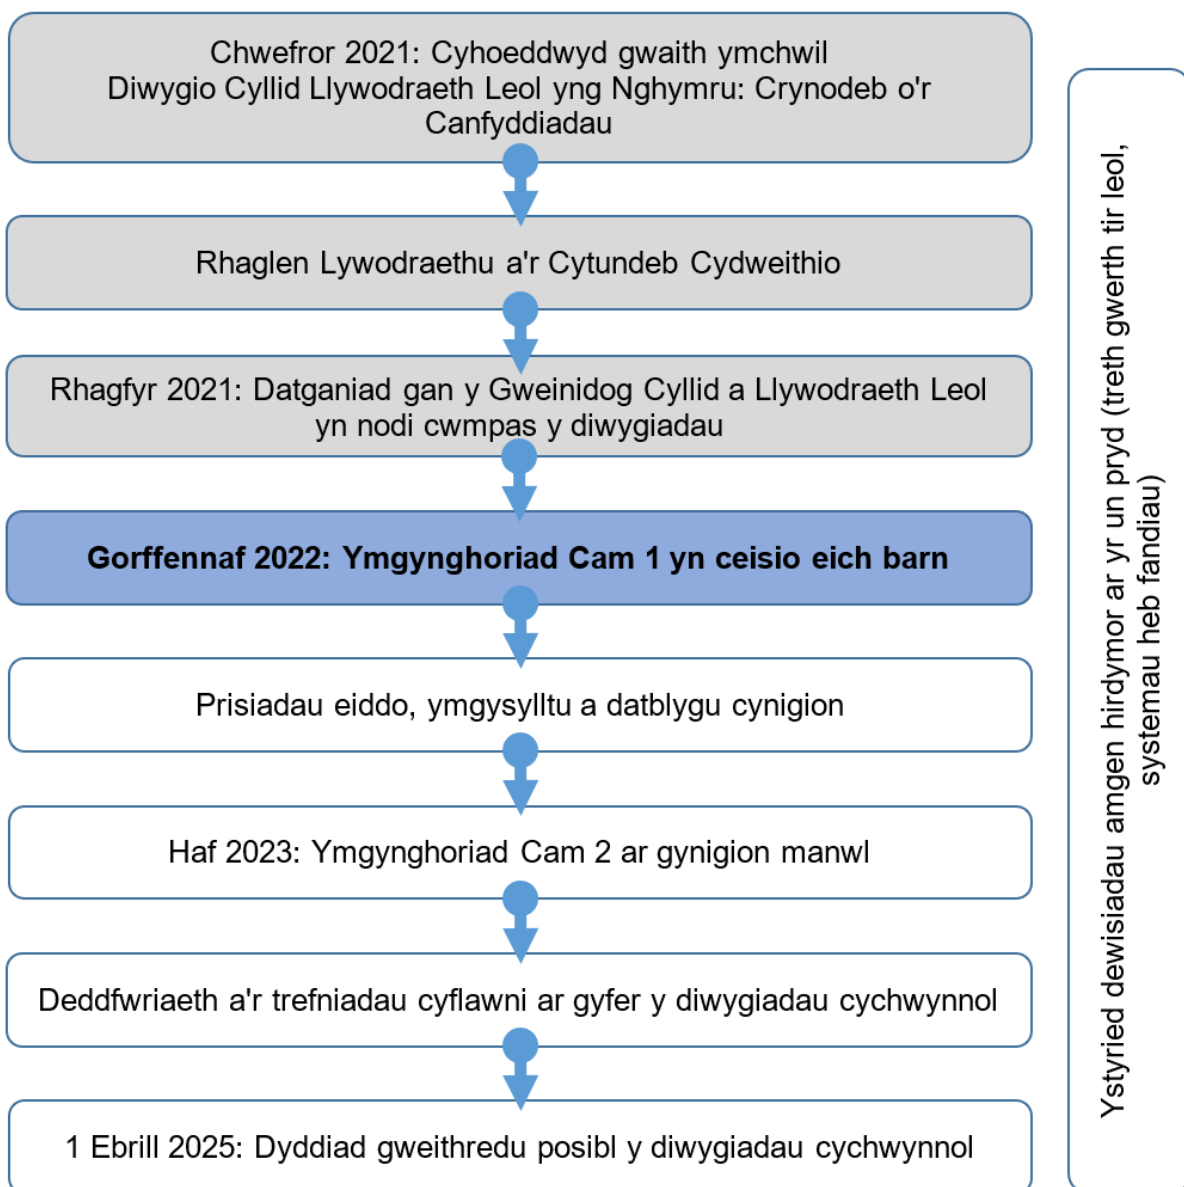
Chwefror 2021: Cyhoeddwyd gwaith ymchwil Diwygio Cyllid Llywodraeth Leol yng Nghymru: Crynodeb o'r Canfyddiadau

Rhaglen Lywodraethu a'r Cytundeb Cydweithio

Rhagfyr 2021: Datganiad gan y Gweinidog Cyllid a Llywodraeth Leol yn nodi cwmpas y diwygiadau

**Gorffennaf 2022: Ymgynghoriad Cam 1 yn ceisio eich barn**

Prisiadau eiddo, ymgysylltu a datblygu cynigion

Haf 2023: Ymgynghoriad Cam 2 ar gynigion manwl

Deddfwriaeth a'r trefniadau cyflawni ar gyfer y diwygiadau cychwynnol

1 Ebrill 2025: Dyddiad gweithredu posibl y diwygiadau cychwynnol

Ystyried dewisiadau amgen hirdymor ar yr un pryd (treth gwerth tir leol, systemau heb fandiau)